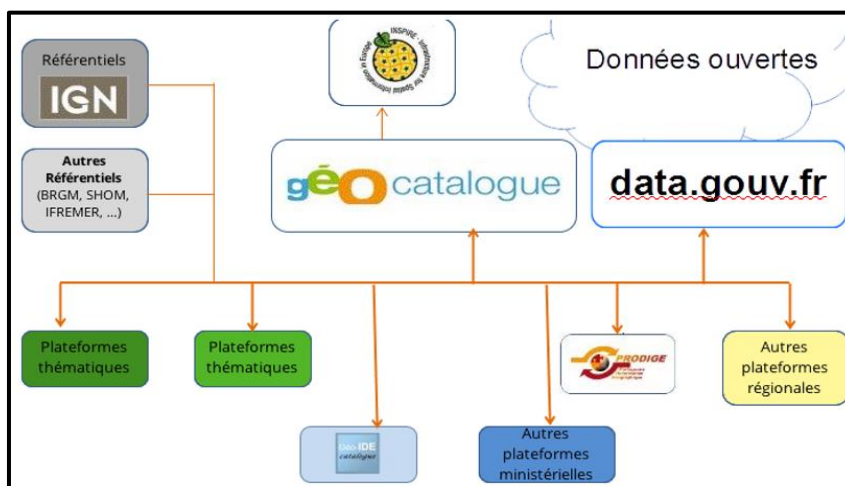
Référentiels

IGN

Autres Référentiels (BRGM, SHOM, IFREMER, ...)

INSPIRE - Infrastructure for Spatial Information in Europe

Données ouvertes

géocatalogue

data.gouv.fr

Plateformes thématiques

Plateformes thématiques

Géo-IDE catalogue

Autres plateformes ministérielles

PRODIGE

Autres plateformes régionales